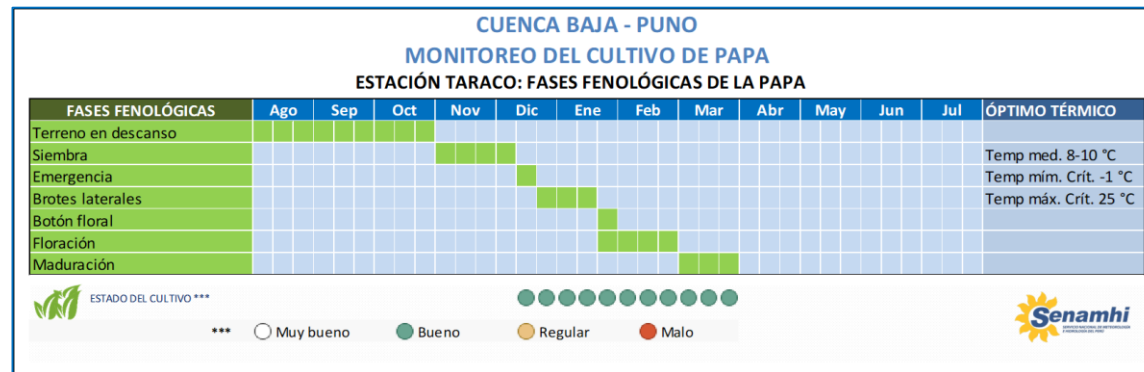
CUENCA BAJA - PUNO
MONITOREO DEL CULTIVO DE PAPA
ESTACIÓN TARACO: FASES FENOLÓGICAS DE LA PAPA

| FASES FENOLÓGICAS | Ago | Sep | Oct | Nov | Dic | Ene | Feb | Mar | Abr | May | Jun | Jul | ÓPTIMO TÉRMICO |
|---|---|---|---|---|---|---|---|---|---|---|---|---|---|
| Terreno en descanso | | | | | | | | | | | | | |
| Siembra | | | | | | | | | | | | | Temp med. 8-10 °C |
| Emergencia | | | | | | | | | | | | | Temp mím. Crít. -1 °C |
| Brotes laterales | | | | | | | | | | | | | Temp máx. Crít. 25 °C |
| Botón floral | | | | | | | | | | | | | |
| Floración | | | | | | | | | | | | | |
| Maduración | | | | | | | | | | | | | |

ESTADO DEL CULTIVO ***

*** Muy bueno Bueno Regular Malo

Senamhi
SERVICIO NACIONAL DE METEOROLOGÍA E HIDROLOGÍA DEL PERÚ